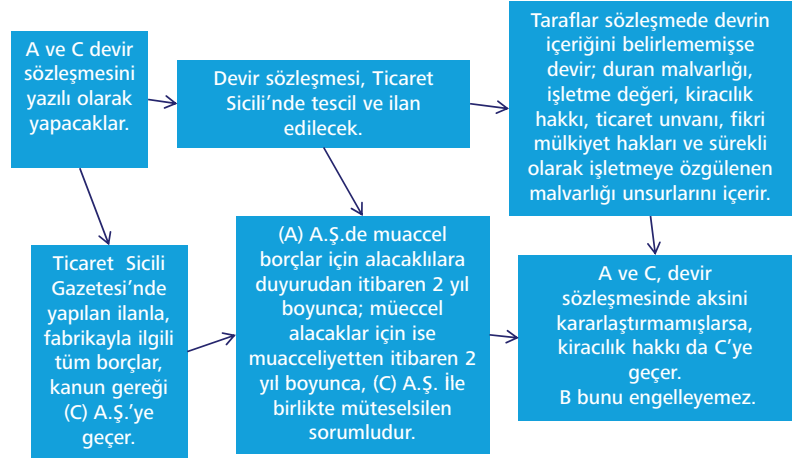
A ve C devir sözleşmesini yazılı olarak yapacaklar.

Devir sözleşmesi, Ticaret Sicili'nde tescil ve ilan edilecek.

Taraflar sözleşmede devrin içeriğini belirlememişse devir; duran malvarlığı, işletme değeri, kiracılık hakkı, ticaret unvanı, fikri mülkiyet hakları ve sürekli olarak işletmeye özgülenen malvarlığı unsurlarını içerir.

Ticaret Sicili Gazetesi'nde yapılan ilanla, fabrikayla ilgili tüm borçlar, kanun gereği (C) A.Ş.'ye geçer.

(A) A.Ş.de muaccel borçlar için alacaklılara duyurudan itibaren 2 yıl boyunca; müeccel alacaklar için ise muacceliyetten itibaren 2 yıl boyunca, (C) A.Ş. İle birlikte müteselsilen sorumludur.

A ve C, devir sözleşmesinde aksini kararlaştırmamışlarsa, kiracılık hakkı da C'ye geçer.
B bunu engelleyemez.